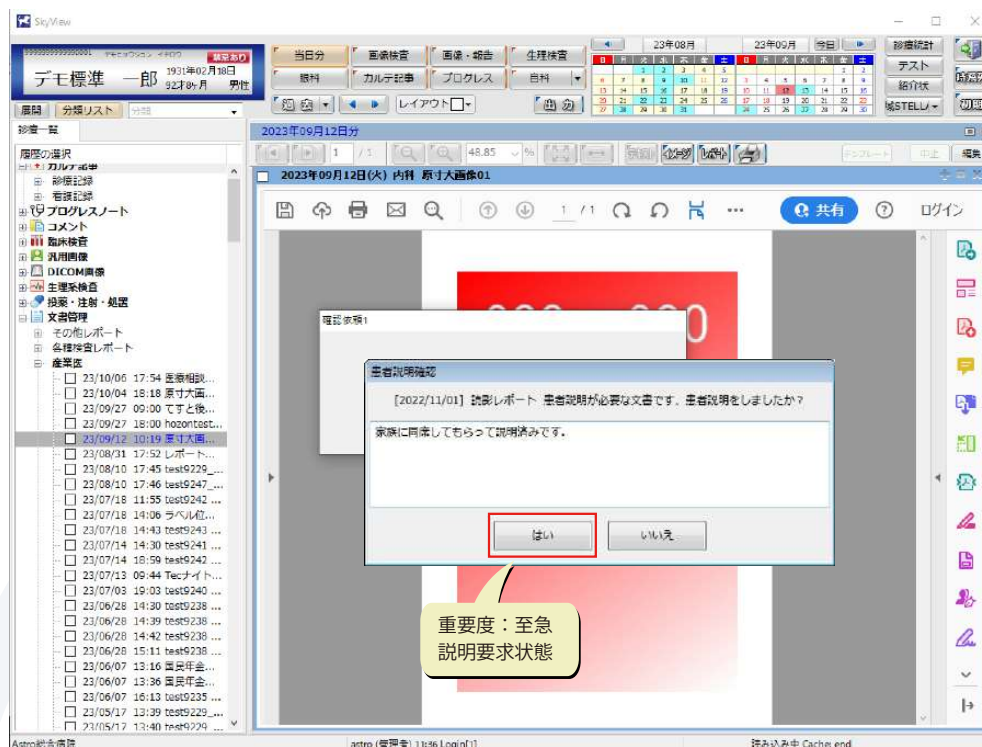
SkyView

9999999999999991 デモヒョウジュン イチロウ 職業あり
デモ標準 一郎 1931年02月18日 92才8ヶ月 男性

当日分 画像検査 画像・報告 生理検査
処方 カルテ記事 プログレス 自科

23年08月 23年09月 今日
診療統計 テスト 紹介状

出力 レイアウト

履歴 分類リスト
診療一覧
2023年09月12日分
履歴の選択
カルテ記事
診療記録
看護記録
プログレスノート
コメント
臨床検査
汎用画像
DICOM画像
生理系検査
投薬・注射・処置
文書管理
その他レポート
各種検査レポート
産業医
23/10/06 17:54 面談相談...
23/10/04 18:18 原寸大画...
23/09/27 09:00 てすと後...
23/09/27 18:00 hozontest...
23/09/12 10:19 原寸大画...
23/08/31 17:52 レポート...
23/08/10 17:45 test9229_...
23/08/10 17:46 test9247_...
23/07/18 11:55 test9242 ...
23/07/18 14:06 ラベル位...
23/07/18 14:43 test9243 ...
23/07/14 14:30 test9241 ...
23/07/14 18:59 test9242 ...
23/07/13 09:44 Tecナイト...
23/07/03 19:03 test9240 ...
23/06/28 14:30 test9238 ...
23/06/28 14:42 test9238 ...
23/06/28 15:11 test9238 ...
23/06/07 13:16 国民年金...
23/06/07 13:36 国民年金...
23/06/07 16:13 test9235 ...
23/05/17 13:39 test9229_...
23/05/17 13:40 test9229 ...

1 /1 48.85 %
2023年09月12日(火) 内科 原寸大画像01
1 /1
共有
ログイン

確認依頼1

患者説明確認
[2022/11/01] 読影レポート 患者説明が必要な文書です。患者説明をしましたか？
家族に同席してもらって説明済みです。
はい
いいえ

重要度：至急
説明要求状態

Astro総合病院 astro (管理者) 11:36 Login[1] 読み込み中 Cache end